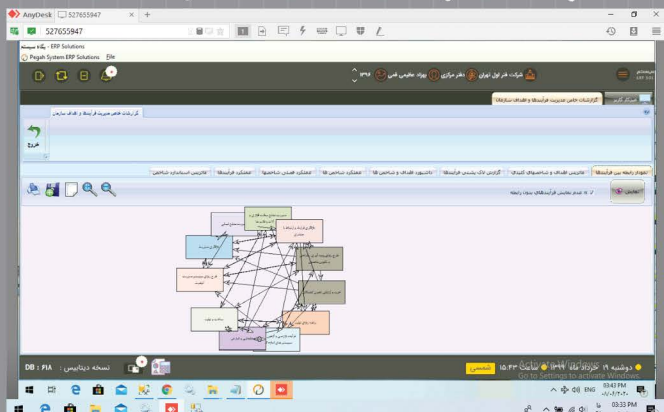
AnyDesk 527655947 +
527655947
پگاه سیستم - ERP Solutions
Pegah System ERP Solutions File
شرکت فنر اول تهران | دفتر مرکزی | بهزاد حکیمی فنی | ۱۳۹۸
گزارشات جامع مدیریت فرآیندها و اهداف سازمان
گزارشات جامع مدیریت فرآیندها و اهداف سازمان
خروج
نمودار رابطه بین فرآیندها | ماتریس اهداف و شاخصهای کلیدی | گزارش لایه پوشش فرآیندها | داشبورد اهداف و فرآیندها | عملکرد شاخص ها | عملکرد اهداف شاخصها | عملکرد فرآیندها | ماتریس استاندارد شاخص
نمایش
نمایش نمایش فرآیندهای بدون رابطه
DB : FIA | نسخه دیتابیس :
دوشنبه ۱۹ خرداد ماه ۱۳۹۹ ساعت ۱۵:۴۳ شمسی
Activate Windows
Go to Settings to activate Windows.
ENG 03:43 PM
03:33 PM